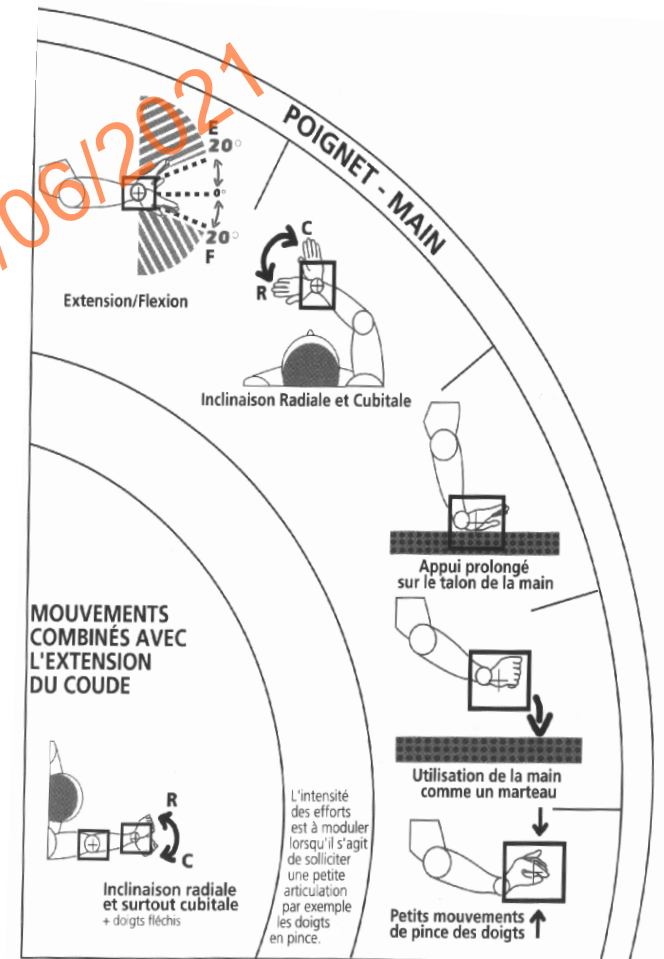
/06/2021

POIGNET - MAIN

E
20°
0°
20°
F

Extension/Flexion

C
R

Inclinaison Radiale et Cubitale

Appui prolongé sur le talon de la main

Utilisation de la main comme un marteau

Petits mouvements de pince des doigts

MOUVEMENTS COMBINÉS AVEC L'EXTENSION DU COUDE

R
C

Inclinaison radiale et surtout cubitale
+ doigts fléchis

L'intensité des efforts est à moduler lorsqu'il s'agit de solliciter une petite articulation par exemple les doigts en pince.